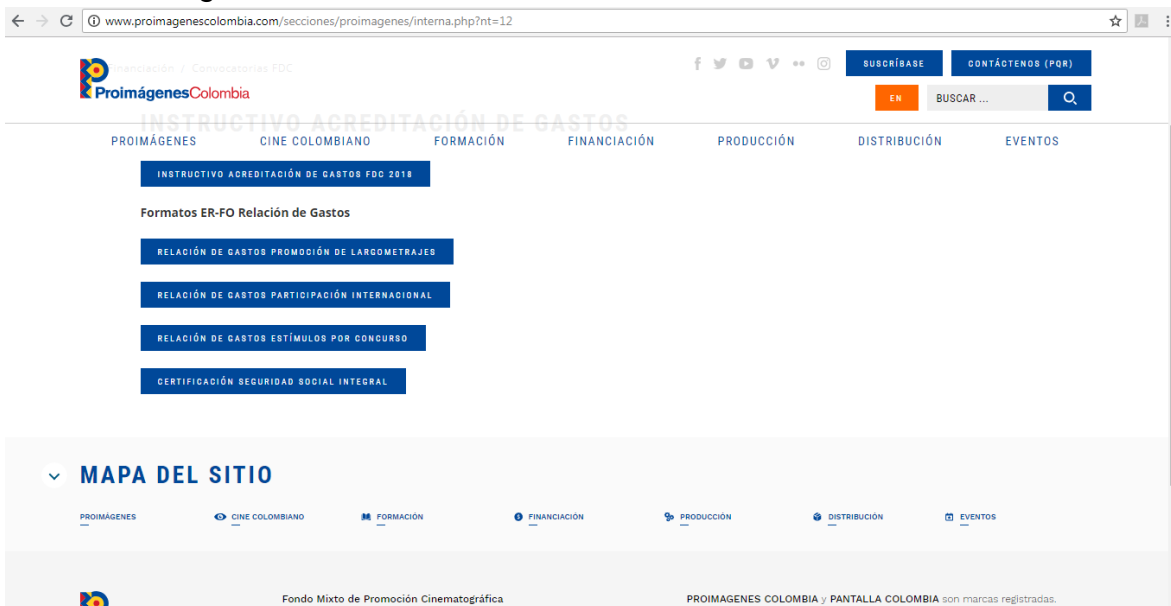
www.proimagenescolombia.com/secciones/proimagenes/interna.php?nt=12

Financiación / Convocatorias FDC

ProimágenesColombia

SUSCRÍBASE
CONTÁCTENOS (PQR)
EN
BUSCAR ...

INSTRUCTIVO ACREDITACIÓN DE GASTOS

PROIMÁGENES
CINE COLOMBIANO
FORMACIÓN
FINANCIACIÓN
PRODUCCIÓN
DISTRIBUCIÓN
EVENTOS

INSTRUCTIVO ACREDITACIÓN DE GASTOS FDC 2018

Formatos ER-FO Relación de Gastos

RELACIÓN DE GASTOS PROMOCIÓN DE LARGOMETRAJES

RELACIÓN DE GASTOS PARTICIPACIÓN INTERNACIONAL

RELACIÓN DE GASTOS ESTÍMULOS POR CONCURSO

CERTIFICACIÓN SEGURIDAD SOCIAL INTEGRAL

MAPA DEL SITIO

PROIMÁGENES
CINE COLOMBIANO
FORMACIÓN
FINANCIACIÓN
PRODUCCIÓN
DISTRIBUCIÓN
EVENTOS

Fondo Mixto de Promoción Cinematográfica

PROIMAGENES COLOMBIA y PANTALLA COLOMBIA son marcas registradas.